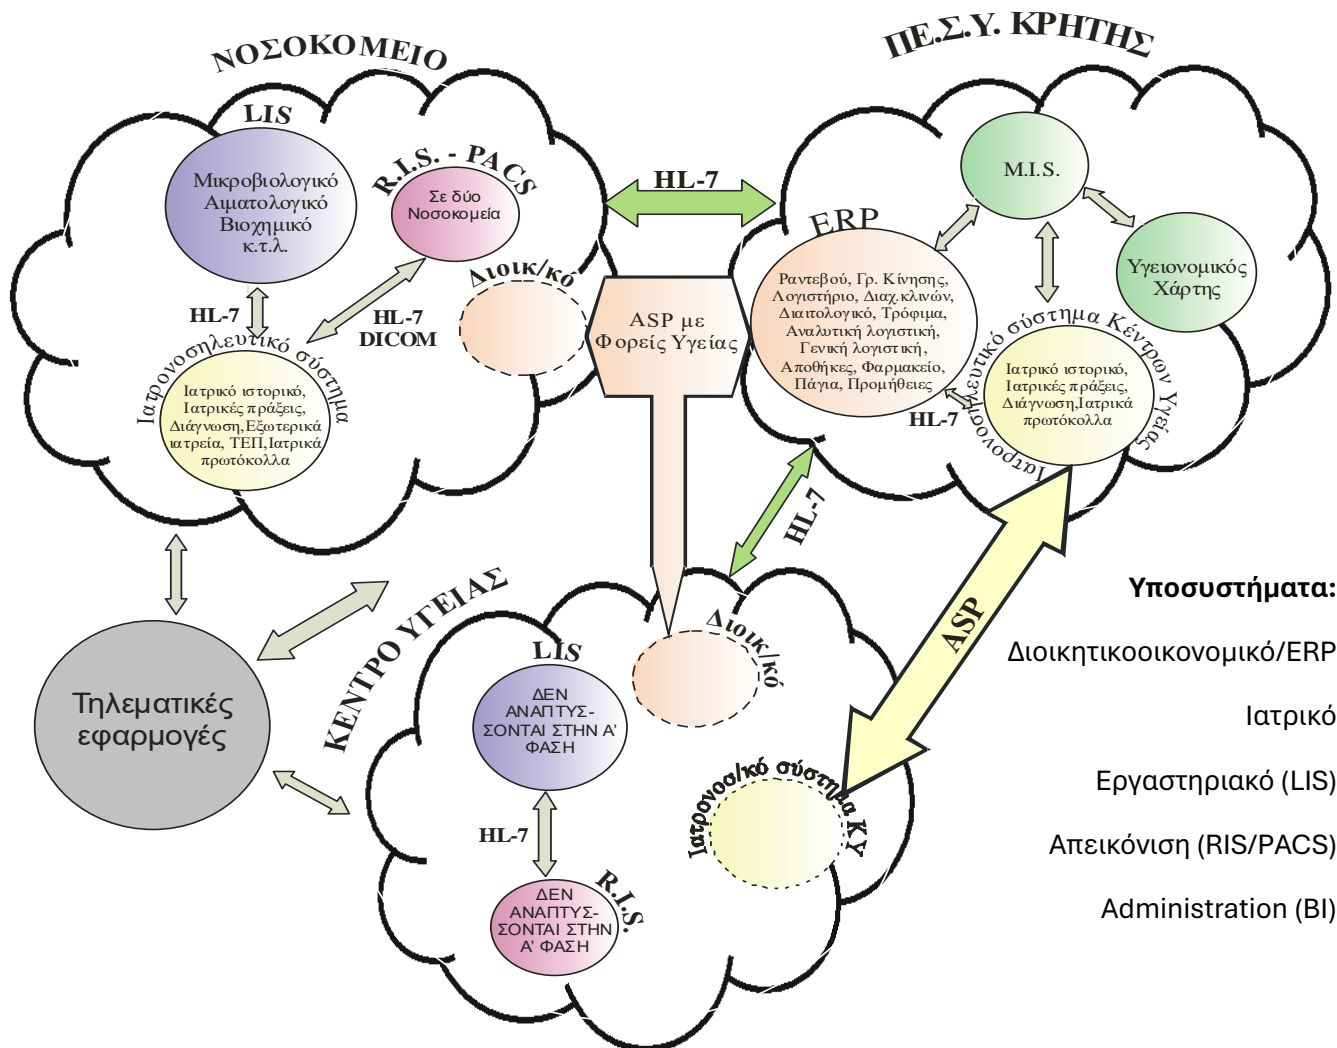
ΝΟΣΟΚΟΜΕΙΟ

LIS

Μικροβιολογικό
Αιματολογικό
Βιοχημικό
κ.τ.λ.

R.I.S. - PACS

Σε δύο
Νοσοκομεία

HL-7

HL-7
DICOM

Διοικ/κό

Ιατρονοσηλευτικό σύστημα

Ιατρικό ιστορικό,
Ιατρικές πράξεις,
Διάγνωση,Εξωτερικά
ιατρεία, ΤΕΠ,Ιατρικά
πρωτόκολλα

HL-7

ASP με
Φορείς Υγείας

ΠΕ.Σ.Υ. ΚΡΗΤΗΣ

M.I.S.

ERP

Ραντεβού, Γρ. Κίνησης,
Λογιστήριο, Διαχ.κλινών,
Διαιτολογικό, Τρόφιμα,
Αναλυτική λογιστική,
Γενική λογιστική,
Αποθήκες, Φαρμακείο,
Πάγια, Προμήθειες

Υγειονομικός
Χάρτης

Ιατρονοσηλευτικό σύστημα Κέντρων Υγείας

Ιατρικό ιστορικό,
Ιατρικές πράξεις,
Διάγνωση,Ιατρικά
πρωτόκολλα

HL-7

HL-7

ASP

ΚΕΝΤΡΟ ΥΓΕΙΑΣ

LIS

ΔΕΝ
ΑΝΑΠΤΥΣ-
ΣΟΝΤΑΙ ΣΤΗΝ Α'
ΦΑΣΗ

Διοικ/κό

HL-7

R.I.S.

ΔΕΝ
ΑΝΑΠΤΥΣ-
ΣΟΝΤΑΙ ΣΤΗΝ
Α' ΦΑΣΗ

Ιατρονοσ/κό σύστημα Κ.Υ

Τηλεματικές
εφαρμογές

Υποσυστήματα:

Διοικητικοοικονομικό/ERP

Ιατρικό

Εργαστηριακό (LIS)

Απεικόνιση (RIS/PACS)

Administration (BI)